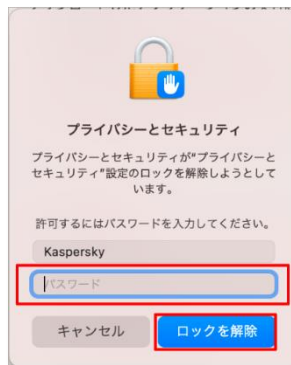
プライバシーとセキュリティ

プライバシーとセキュリティが"プライバシーとセキュリティ"設定のロックを解除しようとしています。

許可するにはパスワードを入力してください。

Kaspersky

パスワード

キャンセル

ロックを解除